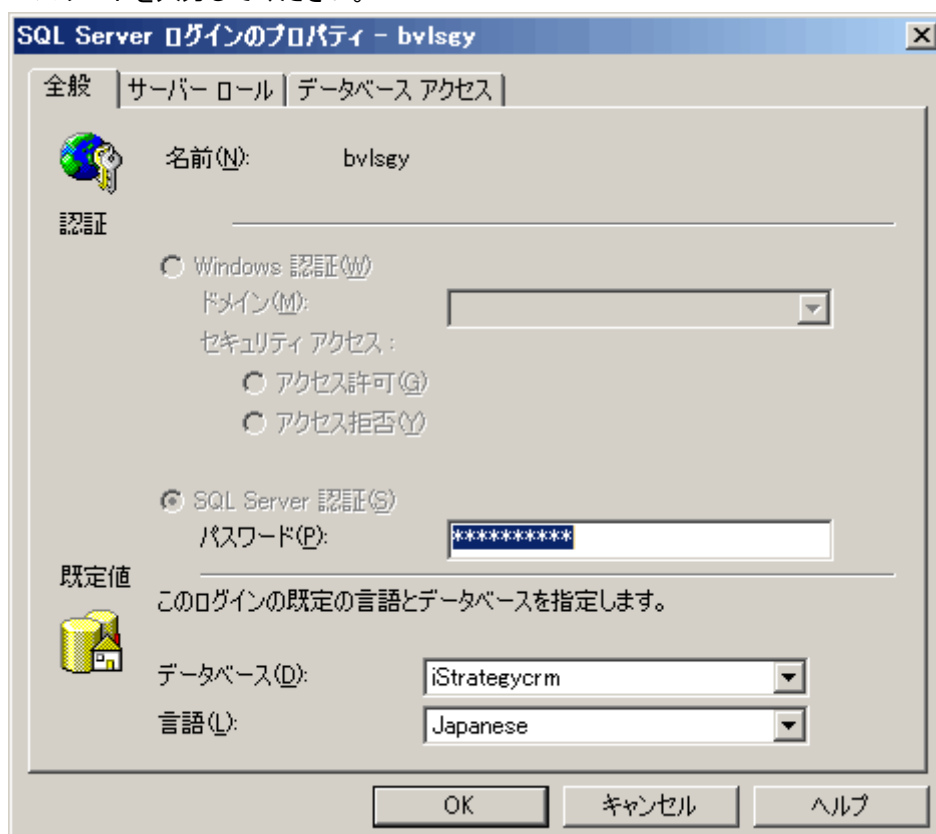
SQL Server ログインのプロパティ - bvlsgy

全般 | サーバー ロール | データベース アクセス

名前(N): bvlsgy

認証

Windows 認証(W)

ドメイン(M):

セキュリティ アクセス :

アクセス許可(G)

アクセス拒否(Y)

SQL Server 認証(S)

パスワード(P): **********

既定値

このログインの既定の言語とデータベースを指定します。

データベース(D): iStrategycrm

言語(L): Japanese

OK キャンセル ヘルプ